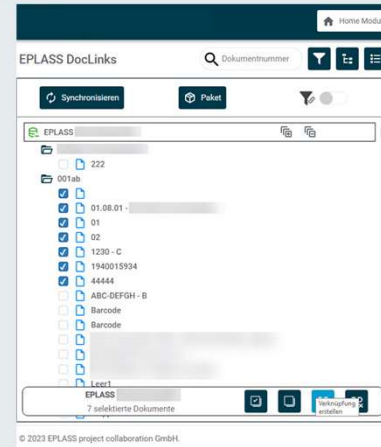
Home Modu

EPLASS DocLinks

Dokumentnummer

Synchronisieren

Paket

EPLASS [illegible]

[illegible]

222

001ab

01.08.01 - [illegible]

01

02

1230 - C

1940015934

44444

ABC-DEFGH - B

Barcode

Barcode

Leer1

EPLASS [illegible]

7 selektierte Dokumente

Verknüpfung erstellen

© 2023 EPLASS project collaboration GmbH.